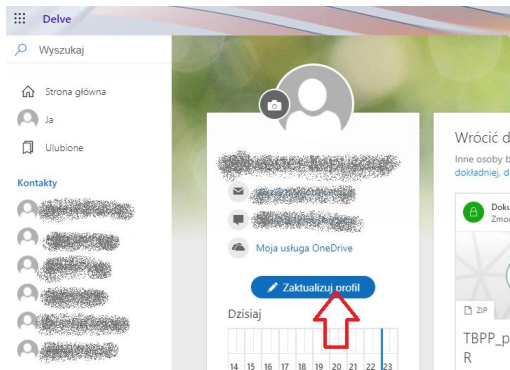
Delve

Wyszukaj

Strona główna

Ja

Ulubione

Kontakty

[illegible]

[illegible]

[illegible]

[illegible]

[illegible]

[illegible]

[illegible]

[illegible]

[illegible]

Moja usługa OneDrive

Zaktualizuj profil

Dzisiaj

14 15 16 17 18 19 20 21 22 23

Wrócić d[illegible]

Inne osoby b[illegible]
dokładniej, d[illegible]

Doku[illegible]
Zmo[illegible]

ZIP

TBPP_p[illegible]
R